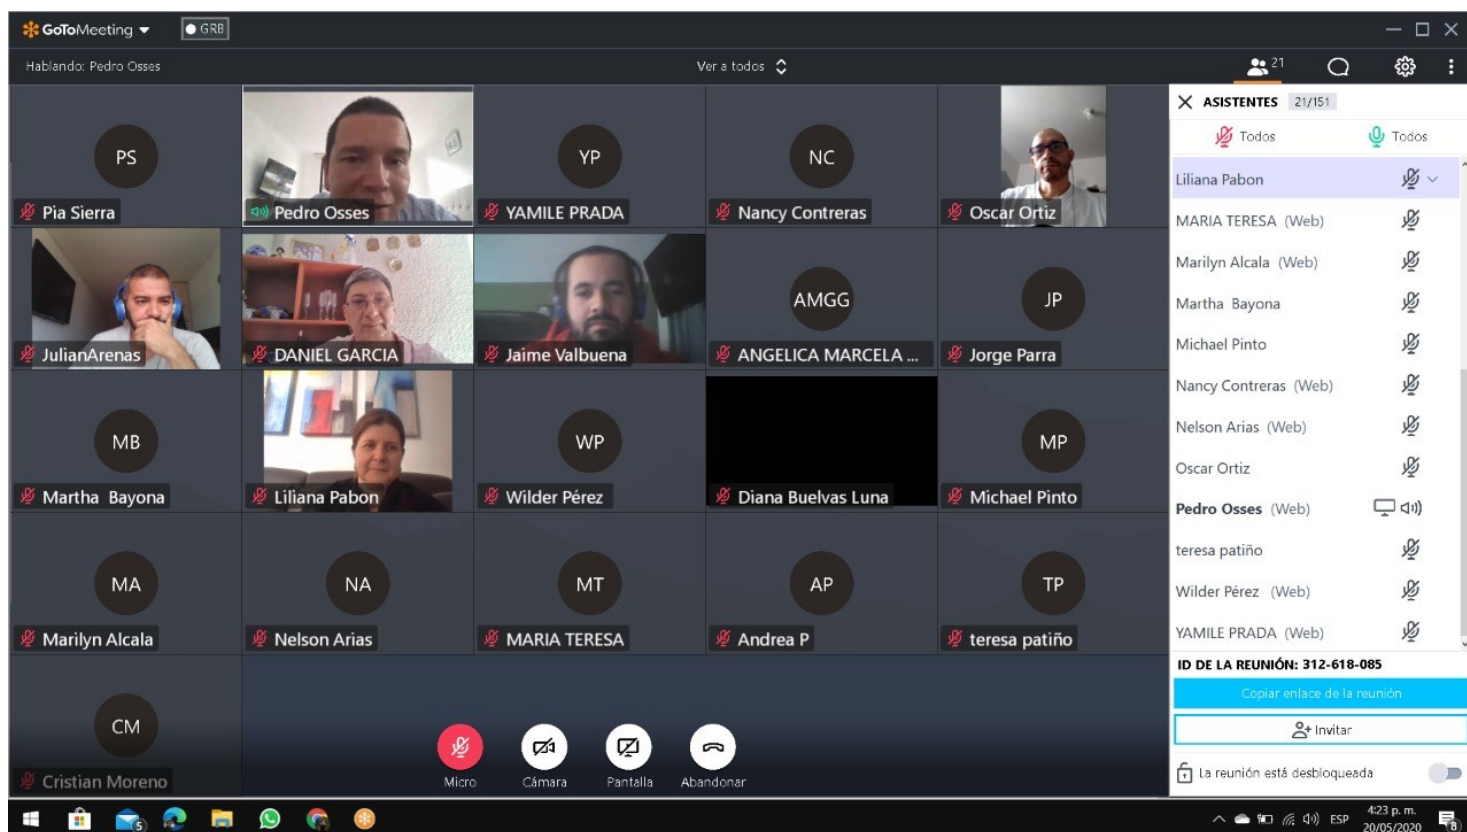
GoToMeeting ▾ GRB

Hablando: Pedro Osses

Ver a todos

21

PS
Pia Sierra

Pedro Osses

YP
YAMILE PRADA

NC
Nancy Contreras

Oscar Ortiz

JulianArenas

DANIEL GARCIA

Jaime Valbuena

AMGG
ANGELICA MARCELA ...

JP
Jorge Parra

MB
Martha Bayona

Liliana Pabon

WP
Wilder Pérez

Diana Buelvas Luna

MP
Michael Pinto

MA
Marilyn Alcala

NA
Nelson Arias

MT
MARIA TERESA

AP
Andrea P

TP
teresa patiño

CM
Cristian Moreno

Micro
Cámara
Pantalla
Abandonar

ASISTENTES 21/151

Todos
Todos

Liliana Pabon
MARIA TERESA (Web)
Marilyn Alcala (Web)
Martha Bayona
Michael Pinto
Nancy Contreras (Web)
Nelson Arias (Web)
Oscar Ortiz
Pedro Osses (Web)
teresa patiño
Wilder Pérez (Web)
YAMILE PRADA (Web)

ID DE LA REUNIÓN: 312-618-085

Copiar enlace de la reunión

Invitar

La reunión está desbloqueada

5

ESP
4:23 p. m.
20/05/2020
8